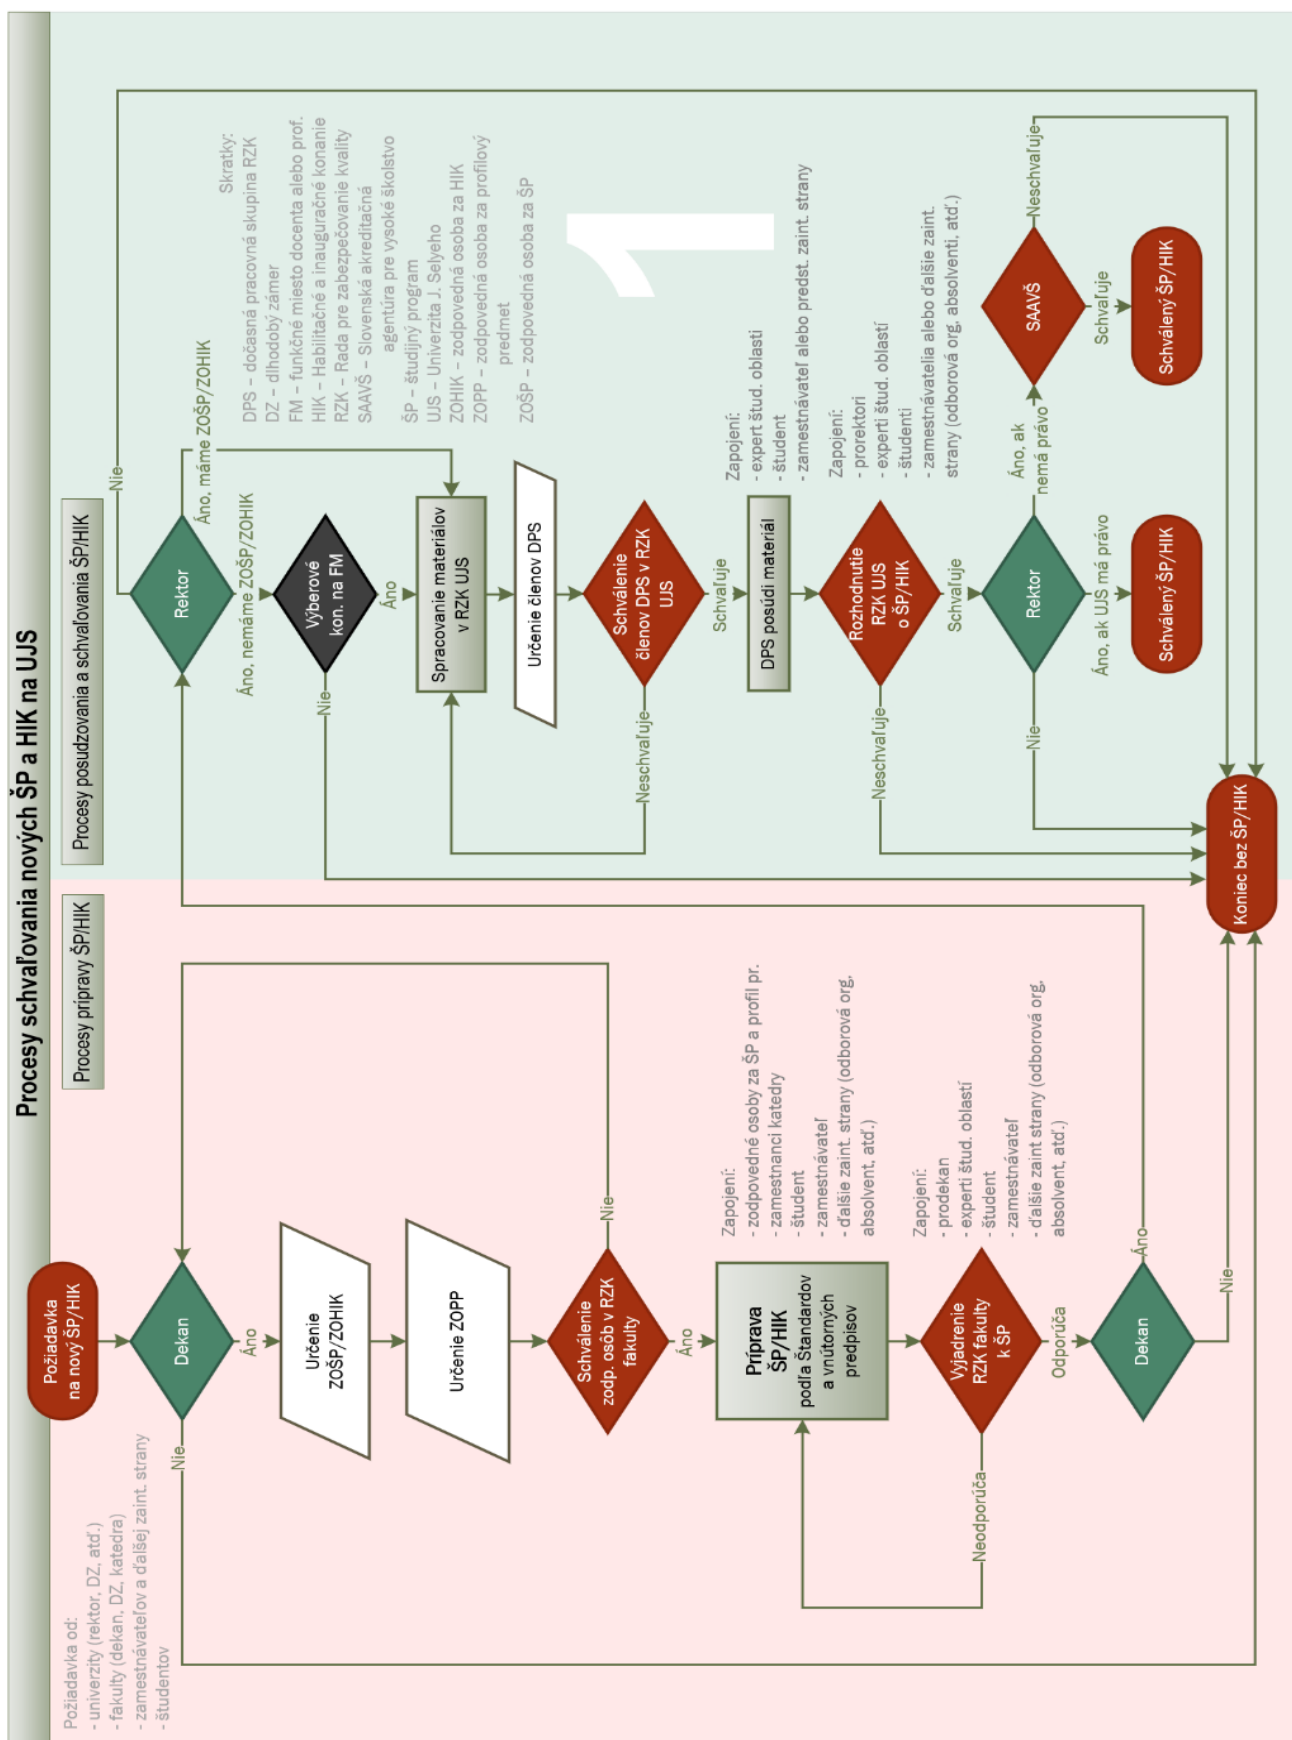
Procesy schvaľovania nových ŠP a HIK na UJS

Procesy prípravy ŠP/HIK

Procesy posudzovania a schvaľovania ŠP/HIK

Skratky:
DPS – dočasná pracovná skupina RZK
DZ – dlhodobý zámer
FM – funkčné miesto docenta alebo prof.
HIK – Habilitačné a inauguračné konanie
RZK – Rada pre zabezpečovanie kvality
SAAVŠ – Slovenská akreditačná agentúra pre vysoké školstvo
ŠP – študijný program
UJS – Univerzita J. Selyeho
ZOHIK – zodpovedná osoba za HIK
ZOPP – zodpovedná osoba za profilový predmet
ZOŠP – zodpovedná osoba za ŠP

Požiadavka od:
- univerzity (rektor, DZ, atď.)
- fakulty (dekan, DZ, katedra)
- zamestnávateľov a ďalšej zaint. strany
- študentov

Požiadavka na nový ŠP/HIK

Dekan

Nie

Áno

Určenie ZOŠP/ZOHIK

Určenie ZOPP

Schválenie zodp. osôb v RZK fakulty

Nie

Áno

Zapojení:
- zodpovedné osoby za ŠP a profil pr.
- zamestnanci katedry
- študent
- zamestnávateľ
- ďalšie zaint. strany (odborová org, absolvent, atď.)

Príprava ŠP/HIK podľa Štandardov a vnútorných predpisov

Vyjadrenie RZK fakulty k ŠP

Neodporúča

Odporúča

Dekan

Áno

Nie

Zapojení:
- prodekan
- experti štud. oblastí
- študent
- zamestnávateľ
- ďalšie zaint strany (odborová org. absolvent, atď.)

Rektor

Nie

Áno, máme ZOŠP/ZOHIK

Áno, nemáme ZOŠP/ZOHIK

Výberové kon. na FM

Nie

Áno

Spracovanie materiálov v RZK UJS

Určenie členov DPS

Schválenie členov DPS v RZK UJS

Neschvaľuje

Schvaľuje

Zapojení:
- expert štud. oblasti
- študent
- zamestnávateľ alebo predst. zaint. strany

DPS posúdi materiál

Rozhodnutie RZK UJS o ŠP/HIK

Neschvaľuje

Schvaľuje

Zapojení:
- prorektori
- experti štud. oblastí
- študenti
- zamestnávatelia alebo ďalšie zaint. strany (odborová org. absolventi, atď.)

Rektor

Nie

Áno, ak UJS má právo

Áno, ak nemá právo

Schválený ŠP/HIK

SAAVŠ

Neschvaľuje

Schvaľuje

Schválený ŠP/HIK

Koniec bez ŠP/HIK